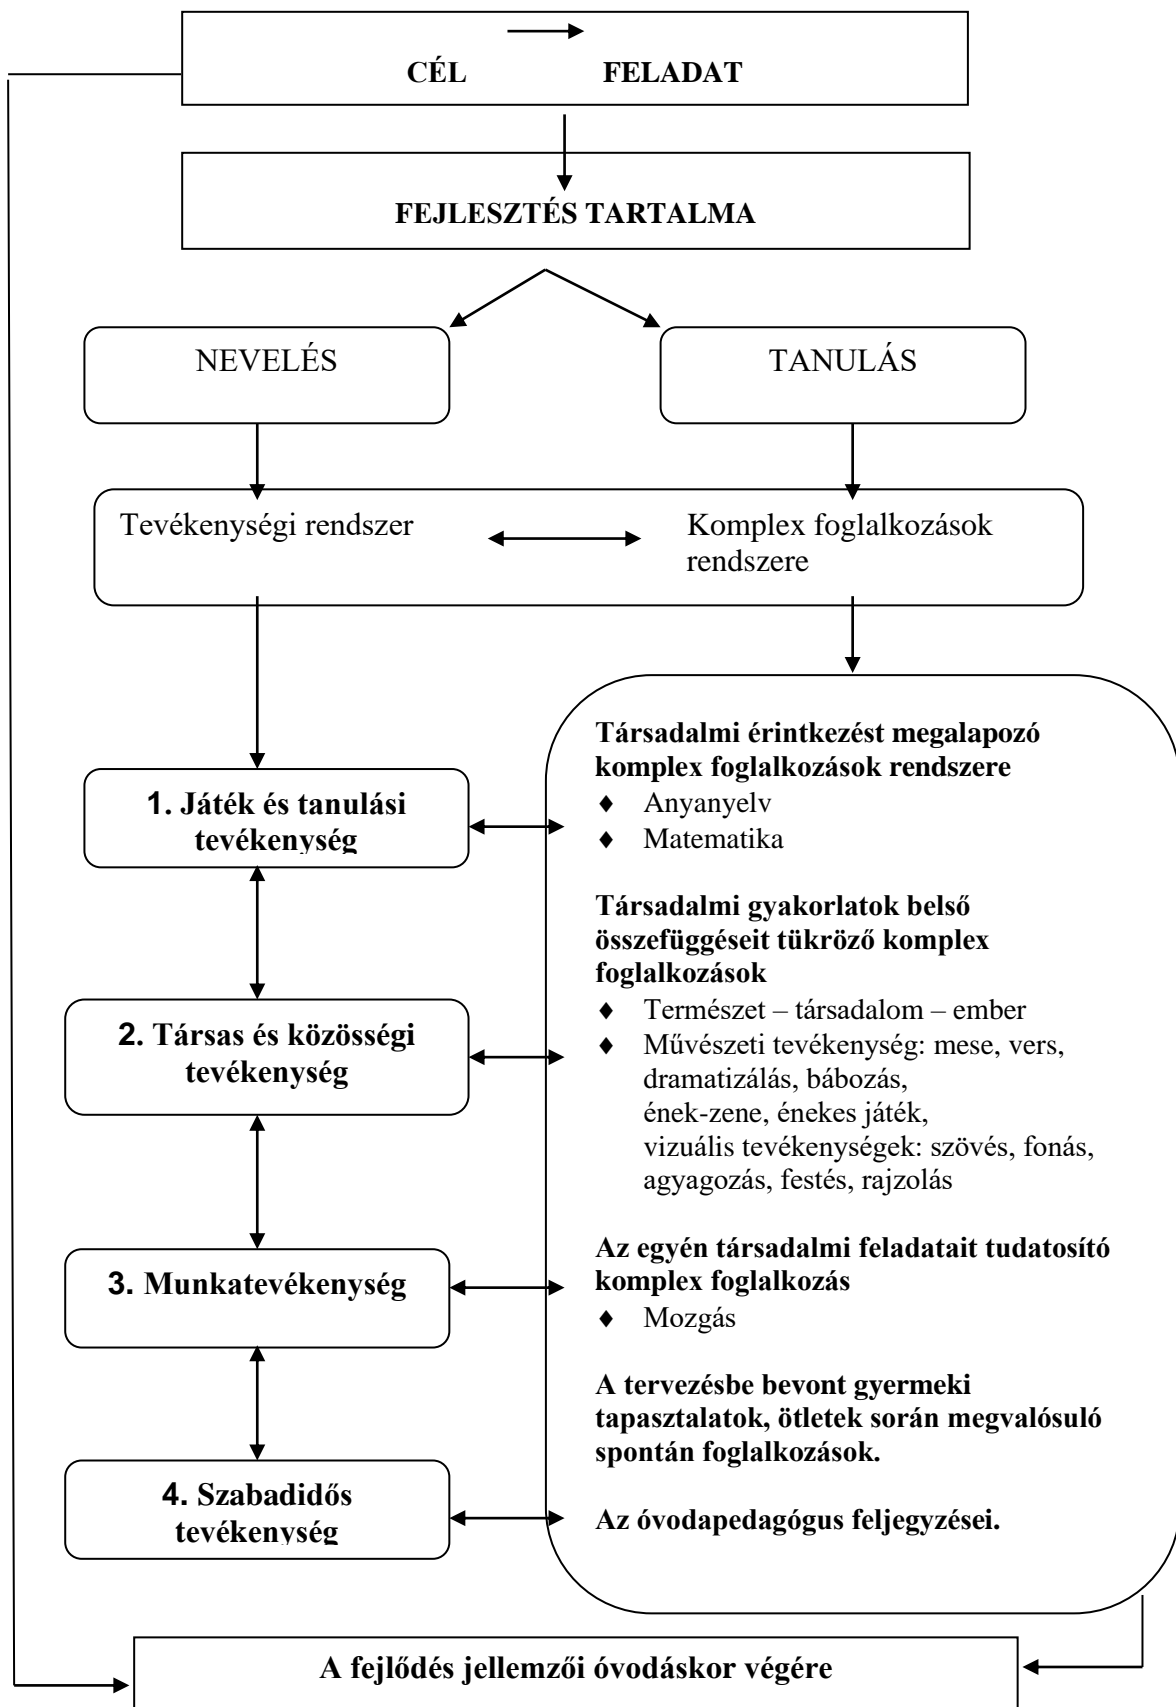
CÉL FELADAT

FEJLESZTÉS TARTALMA

NEVELÉS

TANULÁS

Tevékenységi rendszer

Komplex foglalkozások rendszere

1. Játék és tanulási tevékenység

2. Társas és közösségi tevékenység

3. Munkatevékenység

4. Szabadidős tevékenység

Társadalmi érintkezést megalapozó komplex foglalkozások rendszere
♦ Anyanyelv
♦ Matematika

Társadalmi gyakorlatok belső összefüggéseit tükröző komplex foglalkozások
♦ Természet – társadalom – ember
♦ Művészeti tevékenység: mese, vers, dramatizálás, bábozás, ének-zene, énekes játék, vizuális tevékenységek: szövés, fonás, agyagozás, festés, rajzolás

Az egyén társadalmi feladatait tudatosító komplex foglalkozás
♦ Mozgás

A tervezésbe bevont gyermeki tapasztalatok, ötletek során megvalósuló spontán foglalkozások.

Az óvodapedagógus feljegyzései.

A fejlődés jellemzői óvodáskor végére